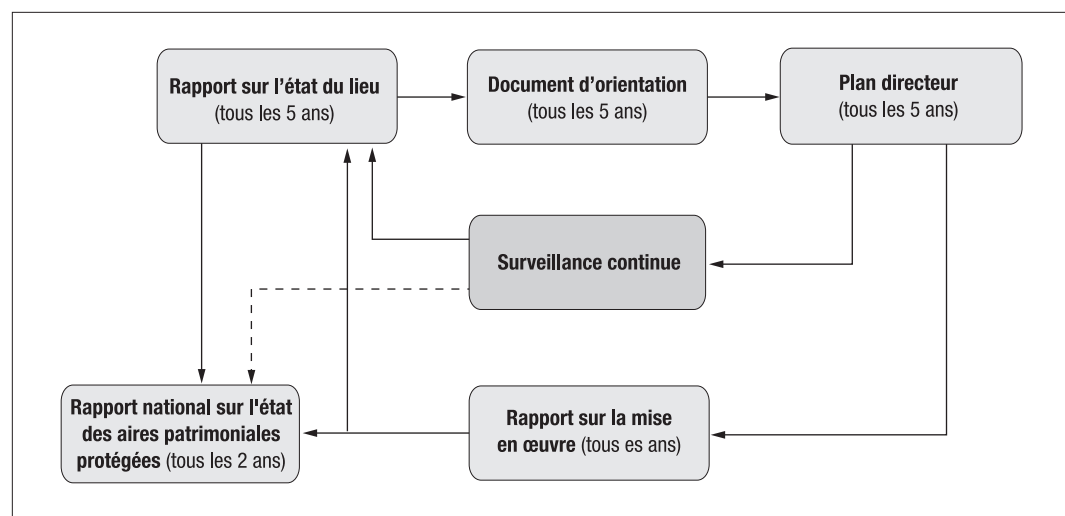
Rapport sur l’état du lieu (tous les 5 ans)

Document d’orientation (tous les 5 ans)

Plan directeur (tous les 5 ans)

Surveillance continue

Rapport national sur l'état des aires patrimoniales protégées (tous les 2 ans)

Rapport sur la mise en œuvre (tous es ans)